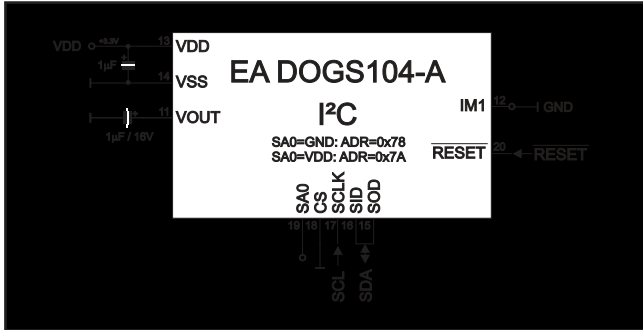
VDD
+3.3V
13
VDD
1µF
14
VSS
EA DOGS104-A
11
VOUT
1µF / 16V
I²C
IM1
12
GND
SA0=GND: ADR=0x78
SA0=VDD: ADR=0x7A
$\overline{\text{RESET}}$
20
$\overline{\text{RESET}}$
SA0
CS
SCLK
SID
SOD
19
18
17
16
15
SCL
SDA